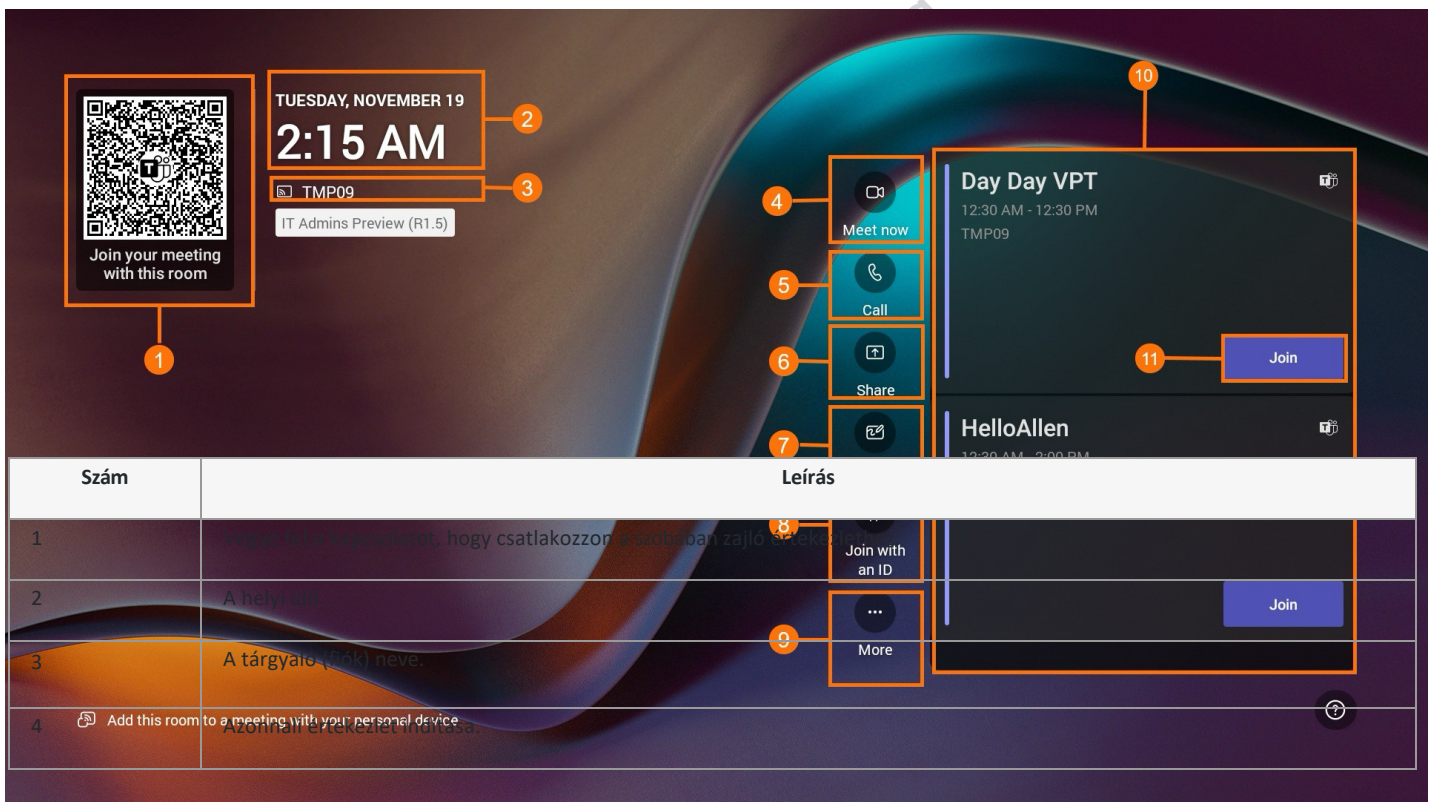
Join your meeting with this room

TUESDAY, NOVEMBER 19

2:15 AM

TMP09

IT Admins Preview (R1.5)

1

2

3

4

Meet now

5

Call

6

Share

7

8

Join with an ID

9

More

10

Day Day VPT

12:30 AM - 12:30 PM

TMP09

11

Join

HelloAllen

Join

Add this room to a meeting with your personal device

| Szám | Leírás |
|---|---|
| 1 | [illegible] a kapcsolatot, hogy csatlakozzon a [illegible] zajló értekezlethez. |
| 2 | A helyi idő |
| 3 | A tárgyaló (fiók) neve. |
| 4 | Azonnali értekezlet indítása. |